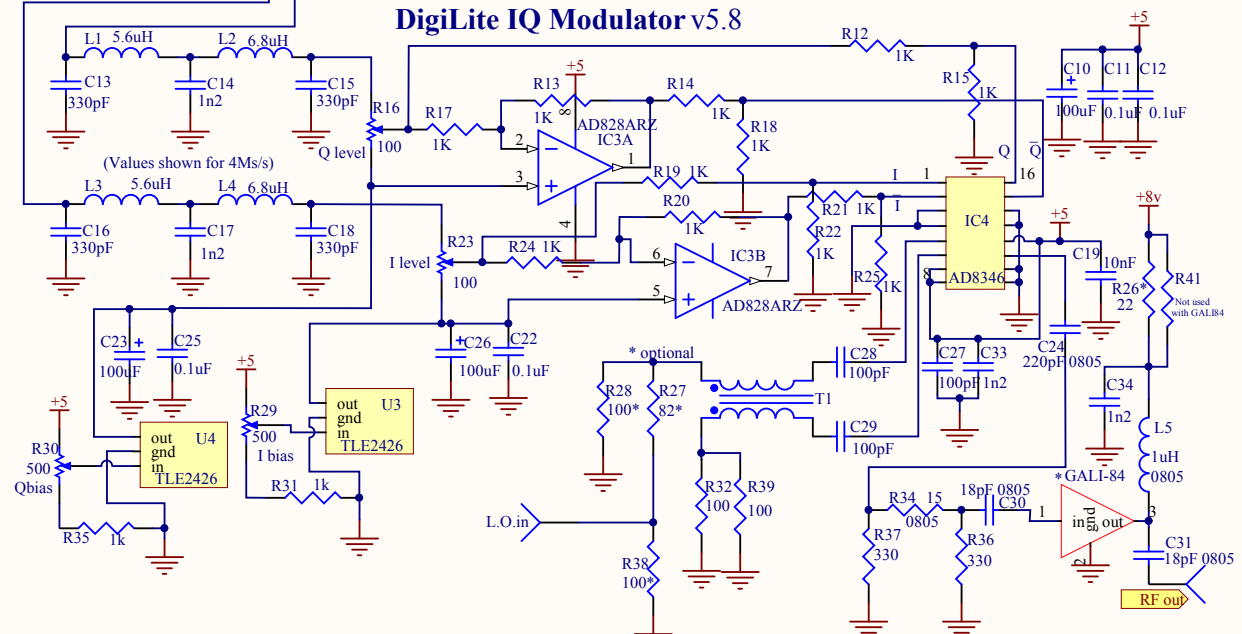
DigiLite IQ Modulator v5.8

L1 5.6uH
L2 6.8uH
C13 330pF
C14 1n2
C15 330pF
(Values shown for 4Ms/s)
L3 5.6uH
L4 6.8uH
C16 330pF
C17 1n2
C18 330pF
R16 100
Q level
R17 1K
R13 1K
+5
8
AD828ARZ
IC3A
2
3
1
4
R14 1K
R18 1K
R12 1K
R15 1K
Q
$\overline{Q}$
16
C10 100uF
C11 0.1uF
C12 0.1uF
+5
R19 1K
I
1
R20 1K
R21 1K
I
IC4
AD8346
8
R22 1K
R25 1K
R23 100
I level
R24 1K
6
5
7
IC3B
AD828ARZ
+5
C19 10nF
R26* 22
+8v
R41
Not used with GALI84
C24 220pF 0805
C23 100uF
C25 0.1uF
C26 100uF
C22 0.1uF
* optional
R28 100*
R27 82*
C28 100pF
C29 100pF
T1
C27 100pF
C33 1n2
C34 1n2
L5 1uH 0805
+5
R29 500
I bias
out
gnd
in
U3
TLE2426
+5
R30 500
Qbias
out
gnd
in
U4
TLE2426
R31 1k
R35 1k
L.O.in
R32 100
R39 100
R38 100*
R34 15 0805
18pF 0805
C30
1
R37 330
R36 330
*GALI-84
in
gnd
out
2
3
C31 18pF 0805
RF out